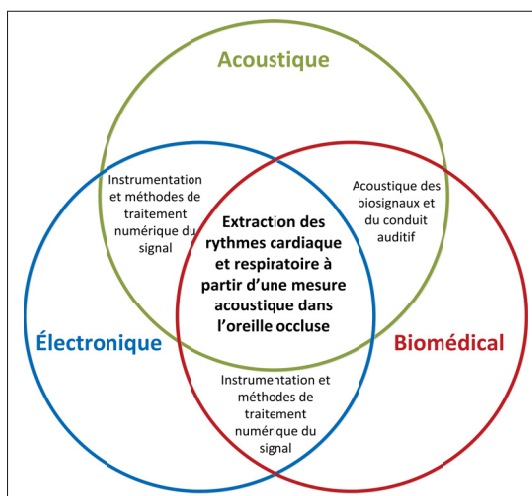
Acoustique

Instrumentation et méthodes de traitement numérique du signal

Acoustique des biosignaux et du conduit auditif

Extraction des rythmes cardiaque et respiratoire à partir d'une mesure acoustique dans l'oreille occluse

Électronique

Biomédical

Instrumentation et méthodes de traitement numérique du signal